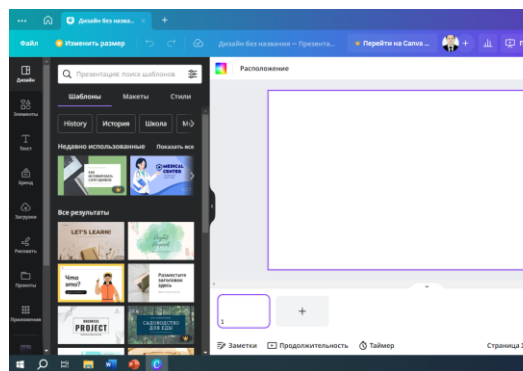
Дизайн без назван... ×
+
Файл
Изменить размер
Дизайн без названия – Презента...
Перейти на Canva...
Дизайн
Элементы
Текст
Бренд
Загрузки
Рисовать
Проекты
Приложения
Презентация поиск шаблонов
Шаблоны
Макеты
Стили
History
История
Школа
Недавно использованные
Показать все
MEDICAL CENTER
Все результаты
LET'S LEARN!
Что это?
Разместите заголовок здесь
PROJECT
САДОВОДСТВО ДЛЯ ЕДЫ
Расположение
1
+
Заметки
Продолжительность
Таймер
Страница 1